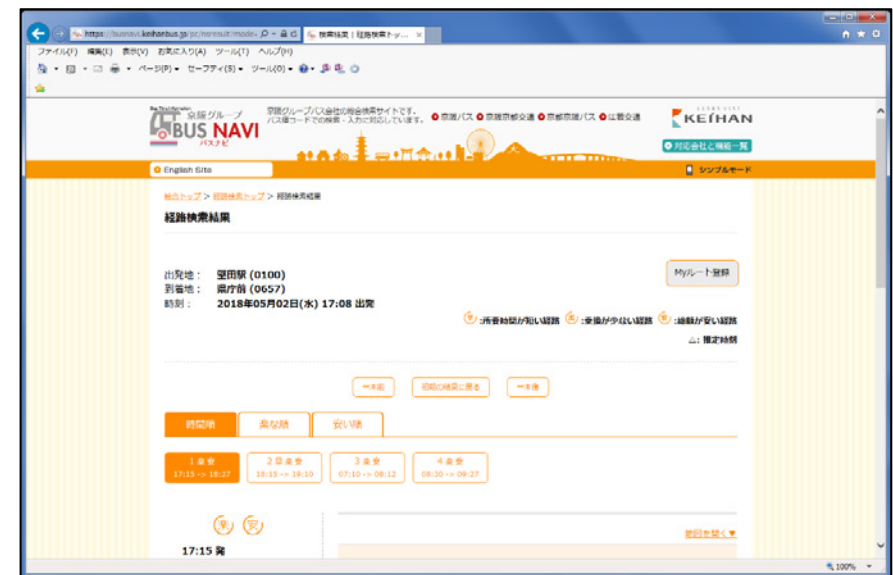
https://busnavi.keihanbus.jp/pc/rsresult/mode=
検索結果｜経路検索ト...

ファイル(F) 編集(E) 表示(V) お気に入り(A) ツール(T) ヘルプ(H)

ページ(P) ▾ セーフティ(S) ▾ ツール(O) ▾

京阪グループ
BUS NAVI
バスナビ

京阪グループバス会社の総合検索サイトです。バス停コードでの検索・入力に対応しています。
京阪バス 京阪京都交通 京都京阪バス 江若交通

KEIHAN

対応会社と機能一覧

English Site

シンプルモード

総合トップ > 経路検索トップ > 経路検索結果

経路検索結果

Myルート登録

出発地： 望田駅 (0100)
到着地： 県庁前 (0657)
時刻： 2018年05月02日(水) 17:08 出発

:所要時間が短い経路 :乗換が少ない経路 :運賃が安い経路

△: 推定時刻

一本前 　最初の検索に戻る 　一本後

時間順 　楽な順 　安い順

1番目
17:15 -> 18:27

2番目
18:15 -> 19:10

3番目
07:10 -> 08:12

4番目
08:30 -> 09:27

楽 安

17:15 発

詳細を開く▼

100%